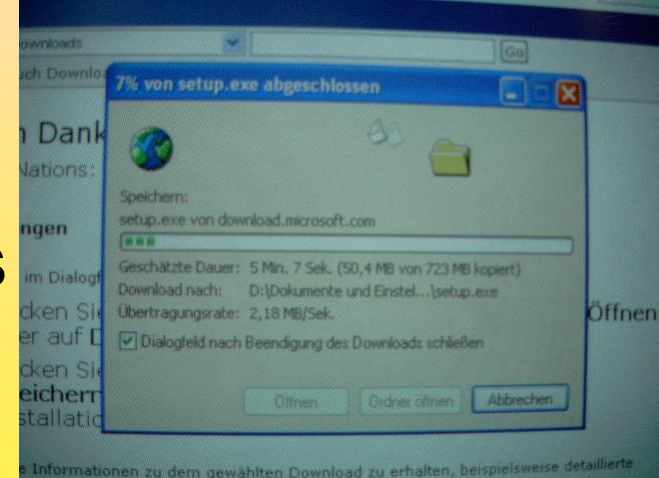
ownloads
Go
uch Downlo
7% von setup.exe abgeschlossen
n Dank
Nations:
ngen
im Dialogf
cken Si
er auf D
cken Si
eichern
stallatio
Speichern:
setup.exe von download.microsoft.com
Geschätzte Dauer: 5 Min. 7 Sek. (50,4 MB von 723 MB kopiert)
Download nach: D:\Dokumente und Einstel...\setup.exe
Übertragungsrate: 2,18 MB/Sek.
Dialogfeld nach Beendigung des Downloads schließen
Öffnen
Ordner öffnen
Abbrechen
Öffnen
e Informationen zu dem gewählten Download zu erhalten, beispielsweise detaillierte